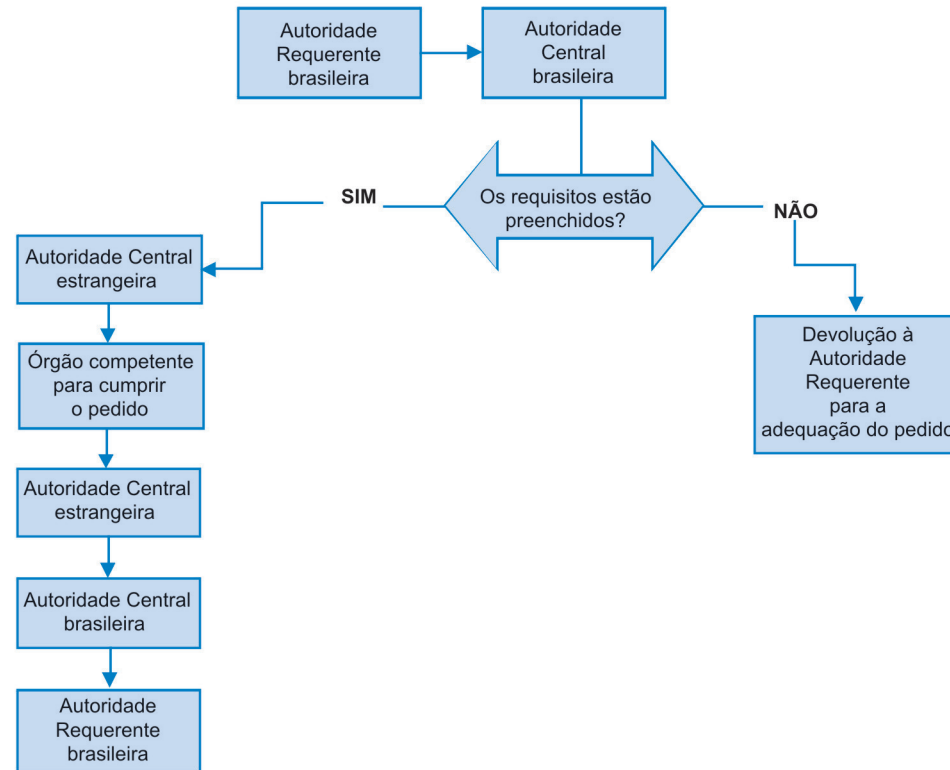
Autoridade Requerente brasileira

Autoridade Central brasileira

Os requisitos estão preenchidos?

SIM

NÃO

Autoridade Central estrangeira

Órgão competente para cumprir o pedido

Autoridade Central estrangeira

Autoridade Central brasileira

Autoridade Requerente brasileira

Devolução à Autoridade Requerente para a adequação do pedido